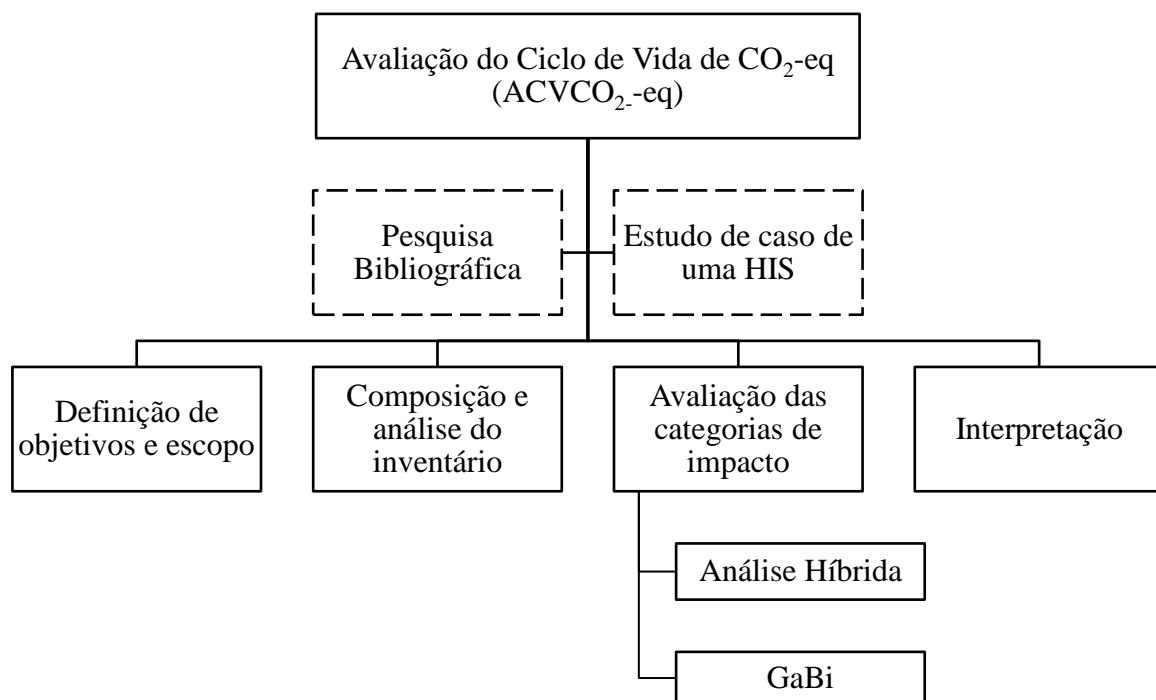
Avaliação do Ciclo de Vida de $CO_2$-eq ($ACVCO_2$-eq)

Pesquisa Bibliográfica

Estudo de caso de uma HIS

Definição de objetivos e escopo

Composição e análise do inventário

Avaliação das categorias de impacto

Interpretação

Análise Híbrida

GaBi